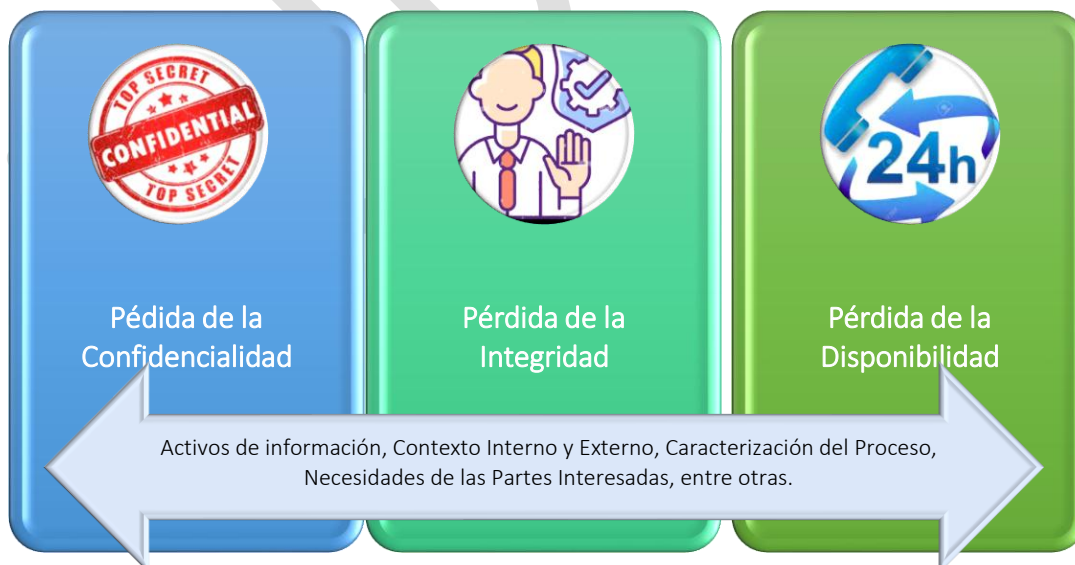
TOP SECRET
CONFIDENTIAL
TOP SECRET

24h

Pédida de la Confidencialidad

Pérdida de la Integridad

Pérdida de la Disponibilidad

Activos de información, Contexto Interno y Externo, Caracterización del Proceso, Necesidades de las Partes Interesadas, entre otras.